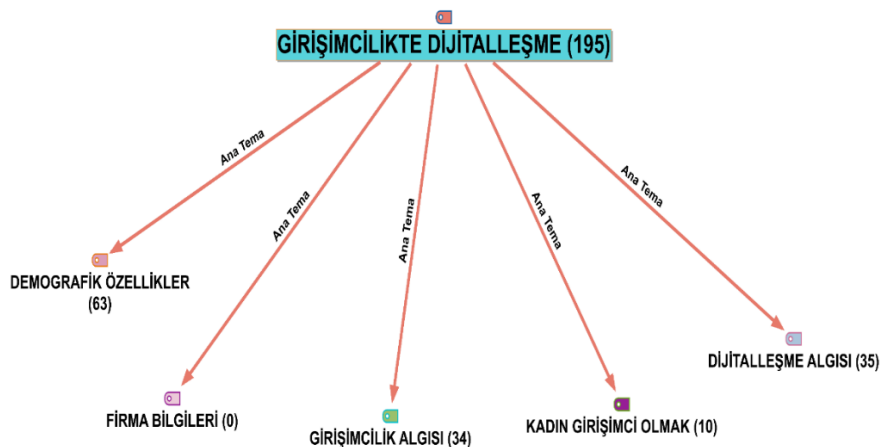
GİRİŞİMCİLİKTE DİJİTALLEŞME (195)

Ana Tema

Ana Tema

Ana Tema

Ana Tema

Ana Tema

DEMOGRAFİK ÖZELLİKLER (63)

FİRMA BİLGİLERİ (0)

GİRİŞİMCİLİK ALGISI (34)

KADIN GİRİŞİMCİ OLMAK (10)

DİJİTALLEŞME ALGISI (35)